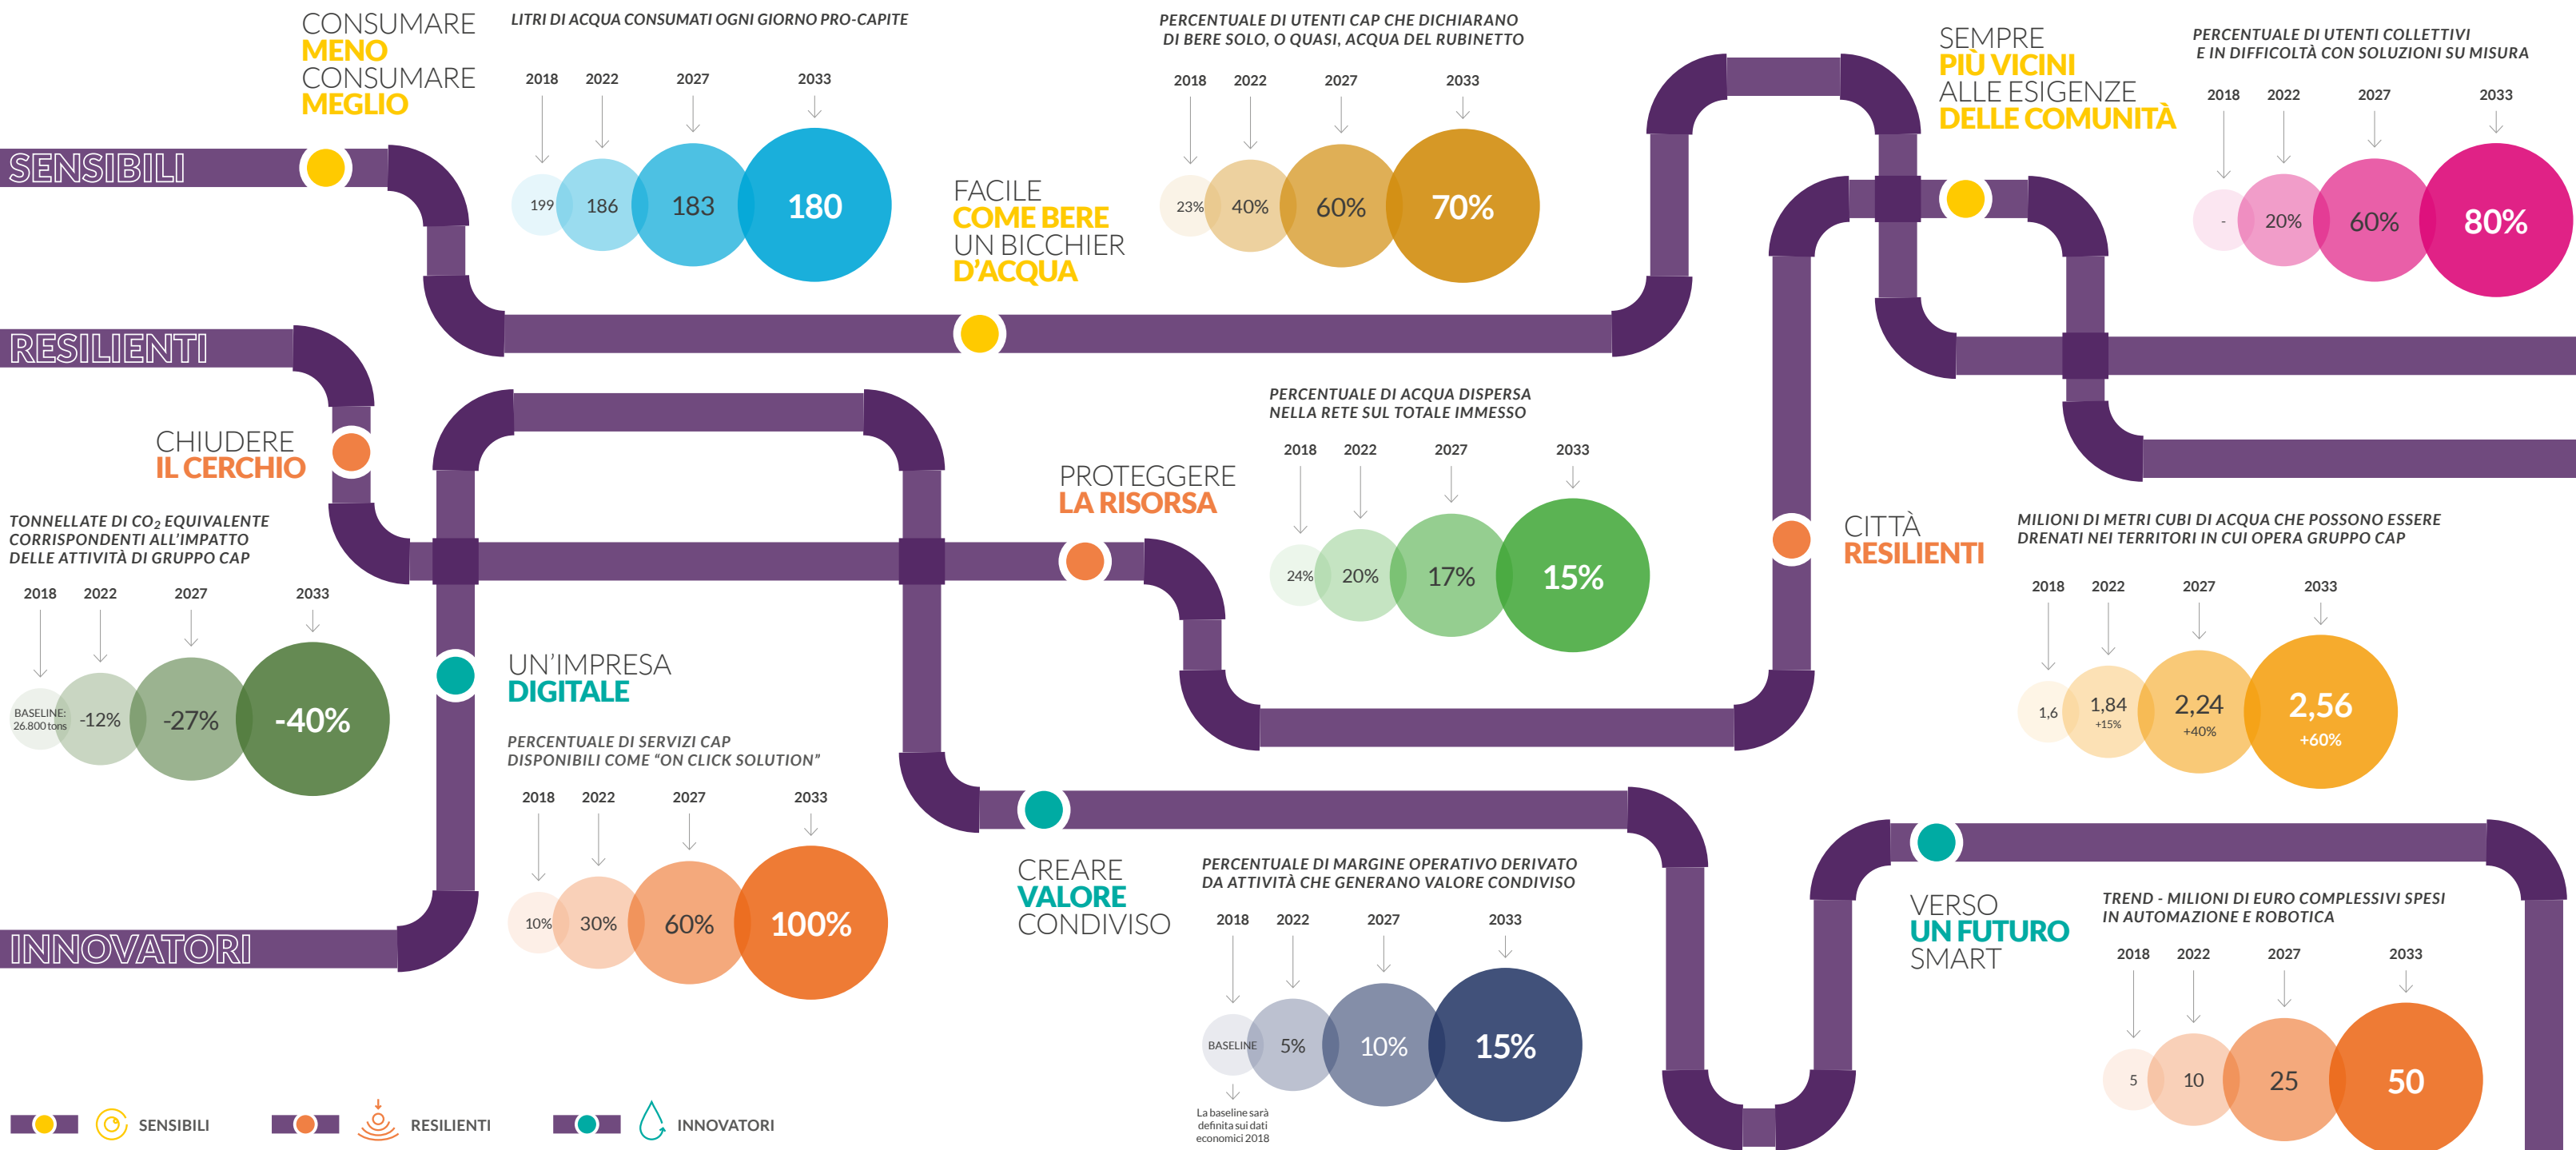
SENSIBILI

CONSUMARE MENO CONSUMARE MEGLIO

LITRI DI ACQUA CONSUMATI OGNI GIORNO PRO-CAPITE

2018 2022 2027 2033

199 186 183 180

FACILE COME BERE UN BICCHIER D'ACQUA

PERCENTUALE DI UTENTI CAP CHE DICHIARANO DI BERE SOLO, O QUASI, ACQUA DEL RUBINETTO

2018 2022 2027 2033

23% 40% 60% 70%

SEMPRE PIÙ VICINI ALLE ESIGENZE DELLE COMUNITÀ

PERCENTUALE DI UTENTI COLLETTIVI E IN DIFFICOLTÀ CON SOLUZIONI SU MISURA

2018 2022 2027 2033

- 20% 60% 80%

RESILIENTI

CHIUDERE IL CERCHIO

TONNELLATE DI $CO_2$ EQUIVALENTE CORRISPONDENTI ALL'IMPATTO DELLE ATTIVITÀ DI GRUPPO CAP

2018 2022 2027 2033

BASELINE: 26.800 tons -12% -27% -40%

PROTEGGERE LA RISORSA

PERCENTUALE DI ACQUA DISPERSA NELLA RETE SUL TOTALE IMMESSO

2018 2022 2027 2033

24% 20% 17% 15%

CITTÀ RESILIENTI

MILIONI DI METRI CUBI DI ACQUA CHE POSSONO ESSERE DRENATI NEI TERRITORI IN CUI OPERA GRUPPO CAP

2018 2022 2027 2033

1,6 1,84 +15% 2,24 +40% 2,56 +60%

UN'IMPRESA DIGITALE

PERCENTUALE DI SERVIZI CAP DISPONIBILI COME "ON CLICK SOLUTION"

2018 2022 2027 2033

10% 30% 60% 100%

INNOVATORI

CREARE VALORE CONDIVISO

PERCENTUALE DI MARGINE OPERATIVO DERIVATO DA ATTIVITÀ CHE GENERANO VALORE CONDIVISO

2018 2022 2027 2033

BASELINE 5% 10% 15%

La baseline sarà definita sui dati economici 2018

VERSO UN FUTURO SMART

TREND - MILIONI DI EURO COMPLESSIVI SPESI IN AUTOMAZIONE E ROBOTICA

2018 2022 2027 2033

5 10 25 50

SENSIBILI RESILIENTI INNOVATORI